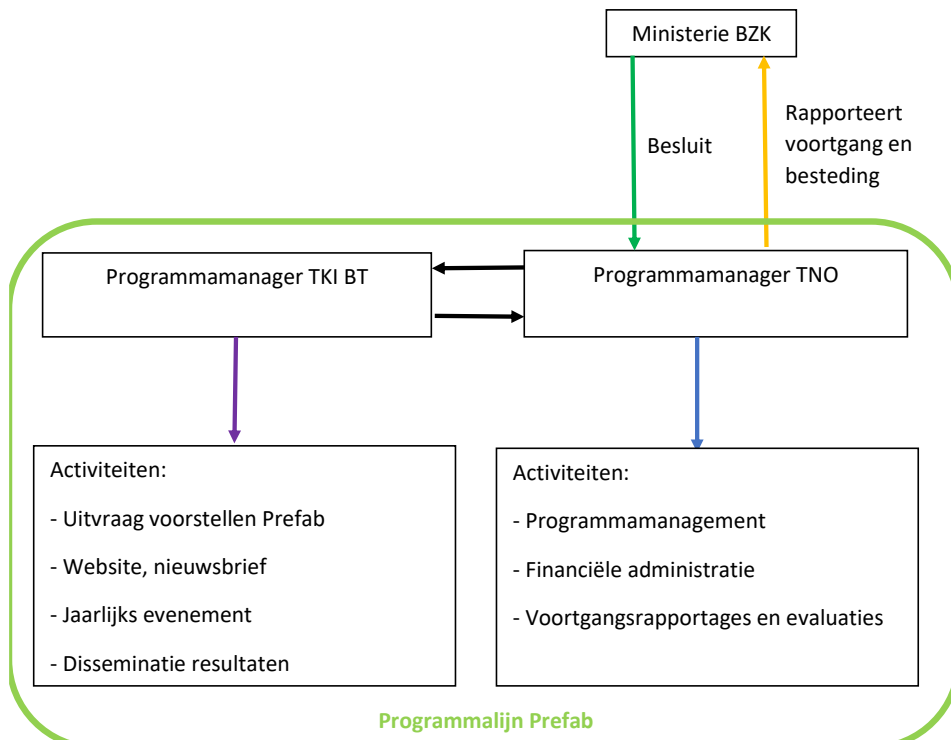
Ministerie BZK

Besluit

Rapporteert voortgang en besteding

Programmamanager TKI BT

Programmamanager TNO

Activiteiten:

- Uitvraag voorstellen Prefab

- Website, nieuwsbrief

- Jaarlijks evenement

- Disseminatie resultaten

Activiteiten:

- Programmamanagement

- Financiële administratie

- Voortgangsrapportages en evaluaties

Programmalijn Prefab